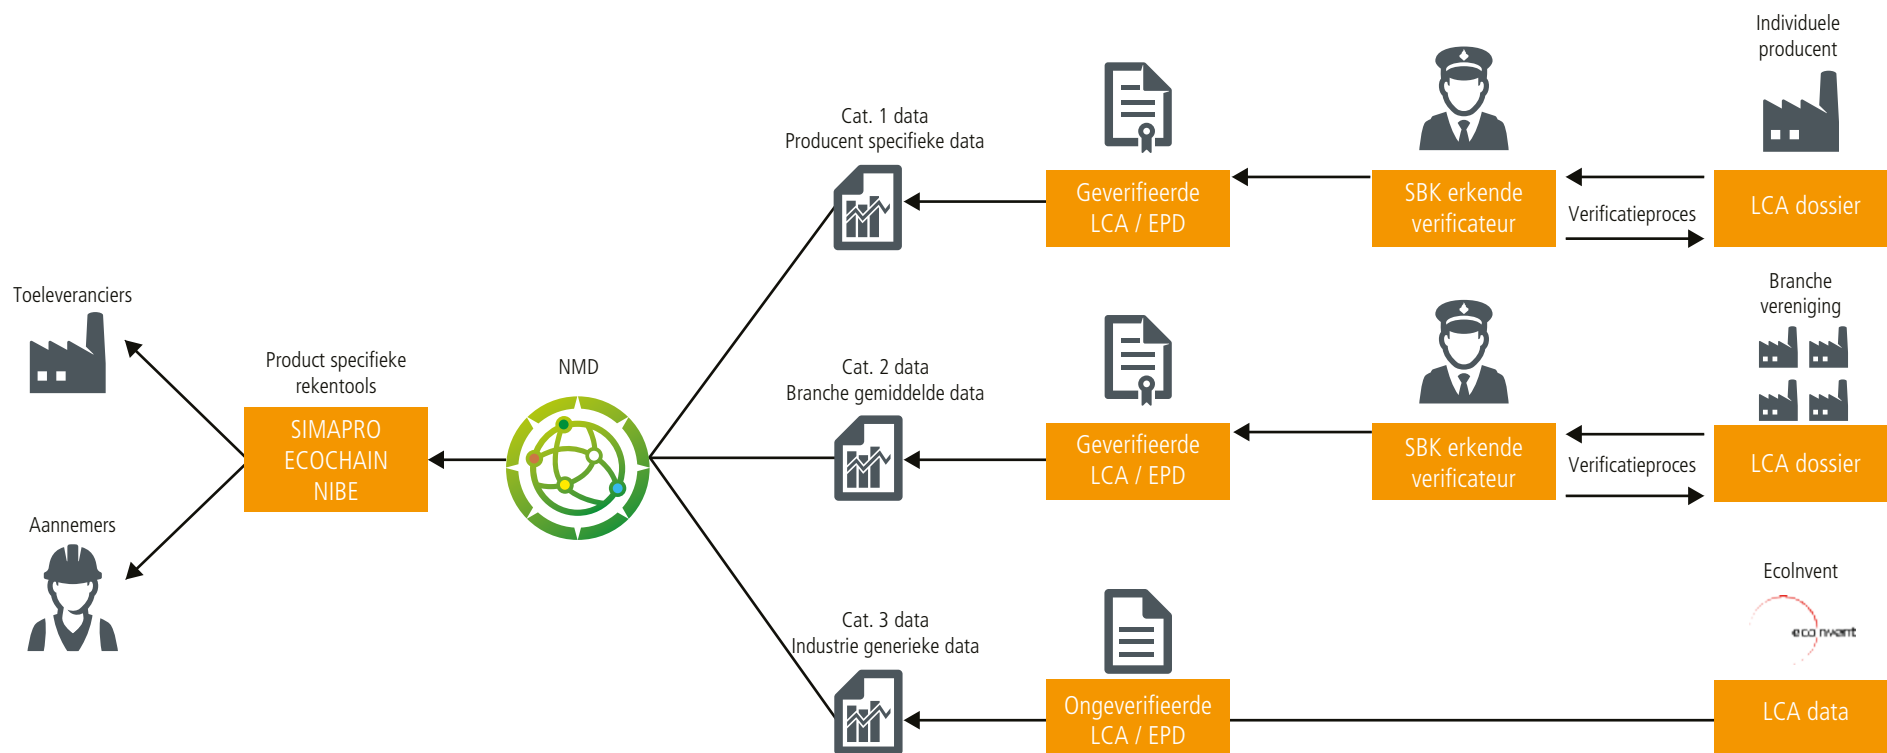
Individuele producent

Cat. 1 data
Producent specifieke data

Geverifieerde LCA / EPD

SBK erkende verificateur

Verificatieproces

LCA dossier

Branche vereniging

Toeleveranciers

Product specifieke rekentools

SIMAPRO
ECOCHAIN
NIBE

NMD

Cat. 2 data
Branche gemiddelde data

Geverifieerde LCA / EPD

SBK erkende verificateur

Verificatieproces

LCA dossier

Aannemers

EcoInvent

ecoinvent

Cat. 3 data
Industrie generieke data

Ongeverifieerde LCA / EPD

LCA data